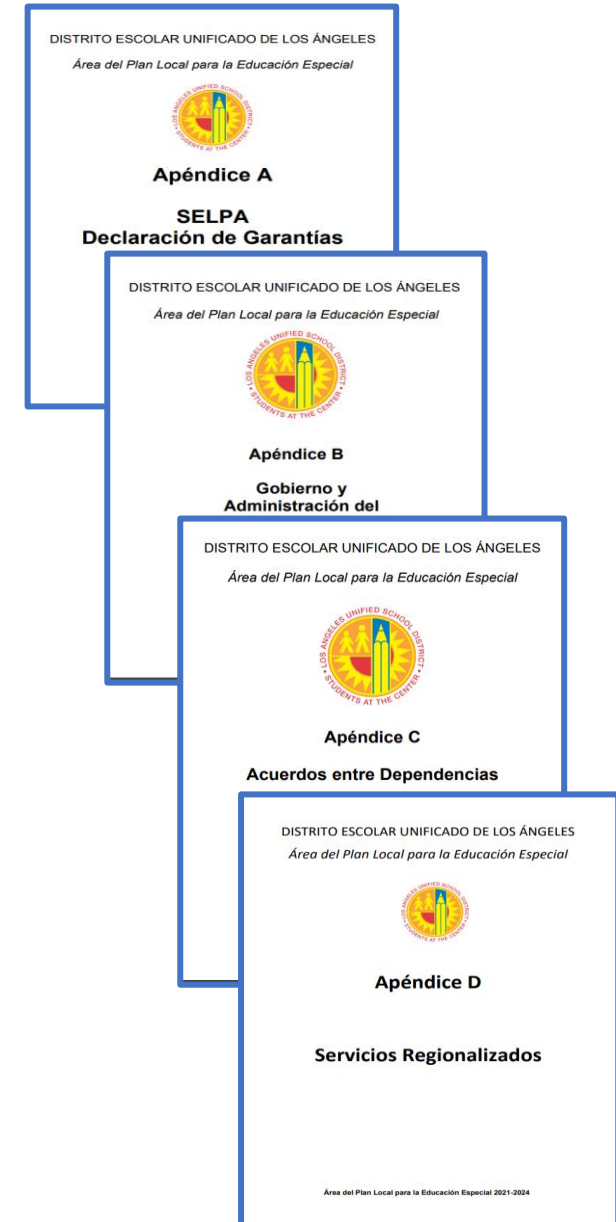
DISTRITO ESCOLAR UNIFICADO DE LOS ÁNGELES

Área del Plan Local para la Educación Especial

LOS ANGELES UNIFIED SCHOOL DISTRICT STUDENTS AT THE CENTER

Apéndice A

SELPA
Declaración de Garantías

DISTRITO ESCOLAR UNIFICADO DE LOS ÁNGELES

Área del Plan Local para la Educación Especial

LOS ANGELES UNIFIED SCHOOL DISTRICT STUDENTS AT THE CENTER

Apéndice B

Gobierno y
Administración del

DISTRITO ESCOLAR UNIFICADO DE LOS ÁNGELES

Área del Plan Local para la Educación Especial

LOS ANGELES UNIFIED SCHOOL DISTRICT STUDENTS AT THE CENTER

Apéndice C

Acuerdos entre Dependencias

DISTRITO ESCOLAR UNIFICADO DE LOS ÁNGELES

Área del Plan Local para la Educación Especial

LOS ANGELES UNIFIED SCHOOL DISTRICT STUDENTS AT THE CENTER

Apéndice D

Servicios Regionalizados

Área del Plan Local para la Educación Especial 2021-2024